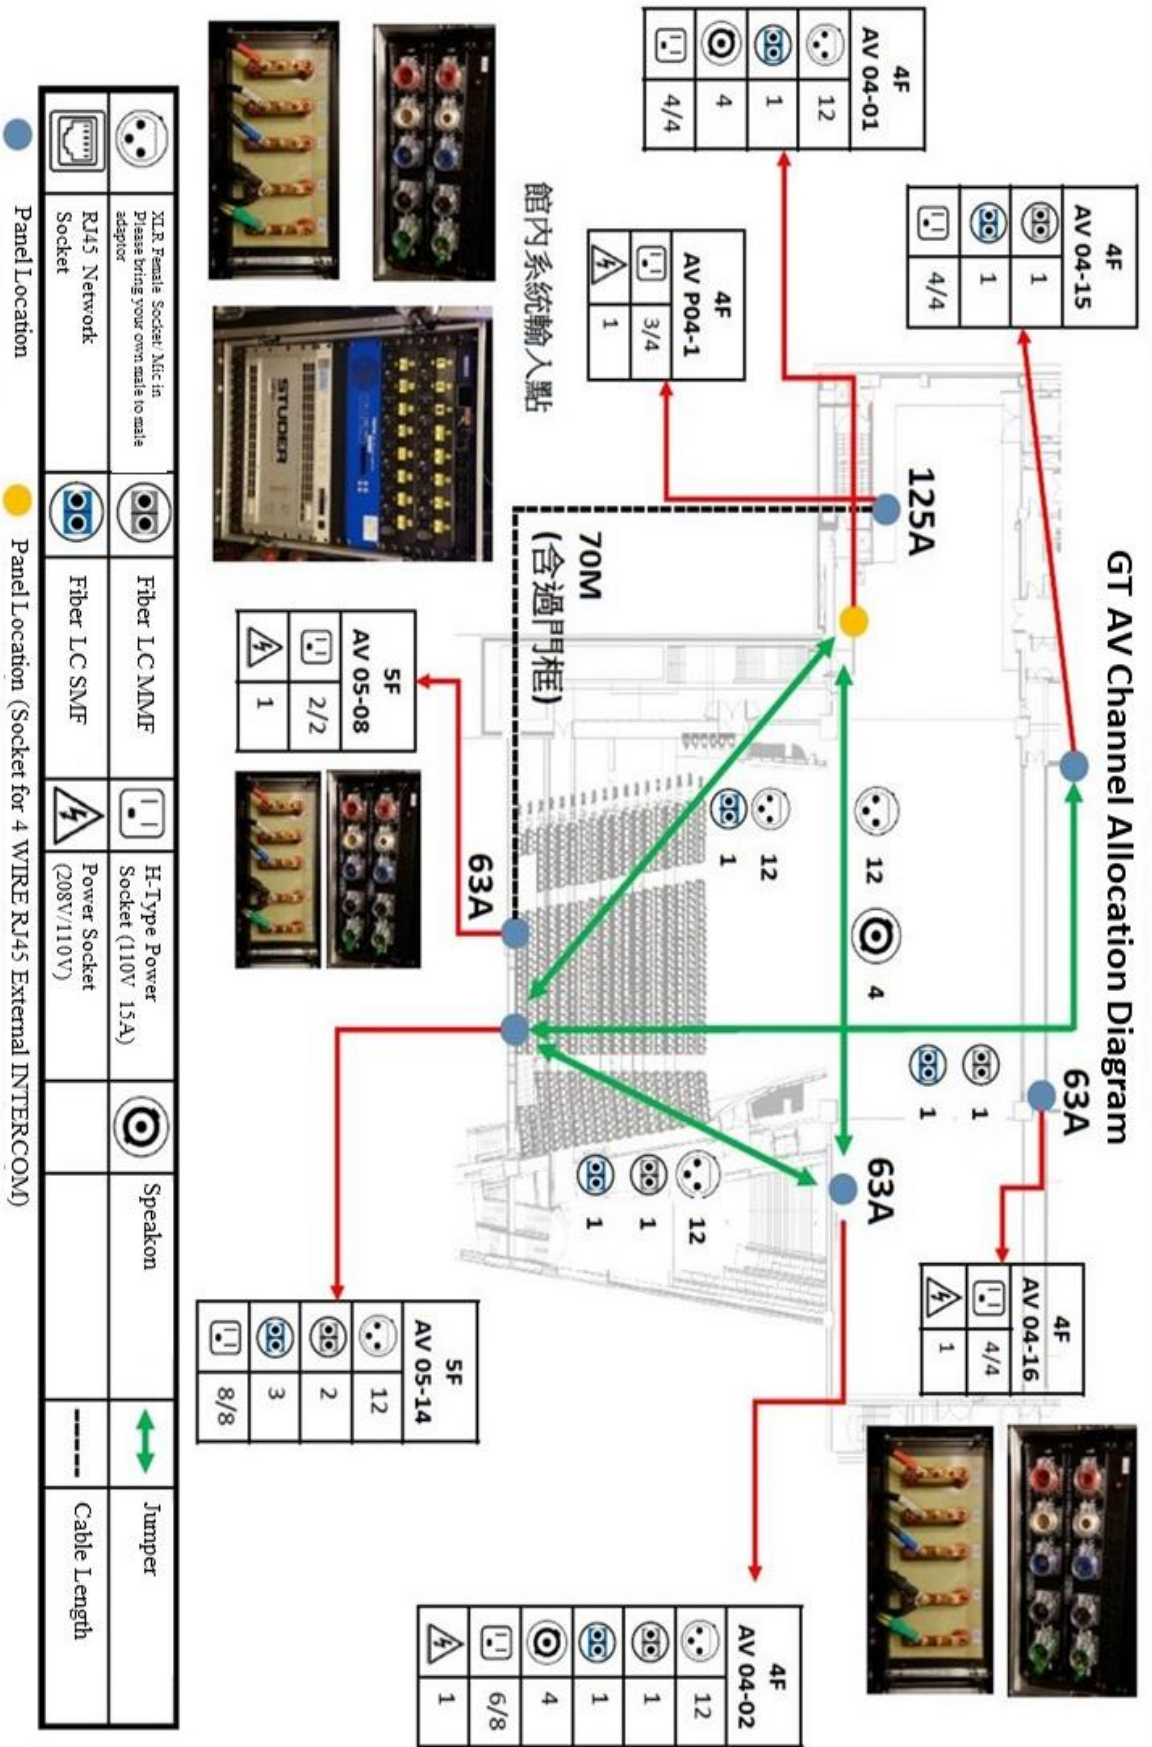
GT AV Channel Allocation Diagram

館內系統輸入點

4F
AV 04-01
| | |
|---|---|
| | 12 |
| | 1 |
| | 4 |
| | 4/4 |

4F
AV 04-15
| | |
|---|---|
| | 1 |
| | 1 |
| | 4/4 |

4F
AV P04-1
| | |
|---|---|
| | 3/4 |
| | 1 |

125A

70M
(含過門框)

5F
AV 05-08
| | |
|---|---|
| | 2/2 |
| | 1 |

63A

63A

63A

12
1

12
4

1
1

12
1
1

4F
AV 04-16
| | |
|---|---|
| | 4/4 |
| | 1 |

5F
AV 05-14
| | |
|---|---|
| | 12 |
| | 2 |
| | 3 |
| | 8/8 |

4F
AV 04-02
| | |
|---|---|
| | 12 |
| | 1 |
| | 1 |
| | 4 |
| | 6/8 |
| | 1 |

STUDER

| | | | |
|---|---|---|---|
| | XLR Female Socket/ Mic in Please bring your own male to male adaptor | | RJ45 Network Socket |
| | Fiber LC MMF | | Fiber LC SMF |
| | H-Type Power Socket (110V 15A) | | Power Socket (208V/110V) |
| | Speakon | | |
| | Jumper | | Cable Length |

Panel Location

Panel Location (Socket for 4 WIRE RJ45 External INTERCOM)